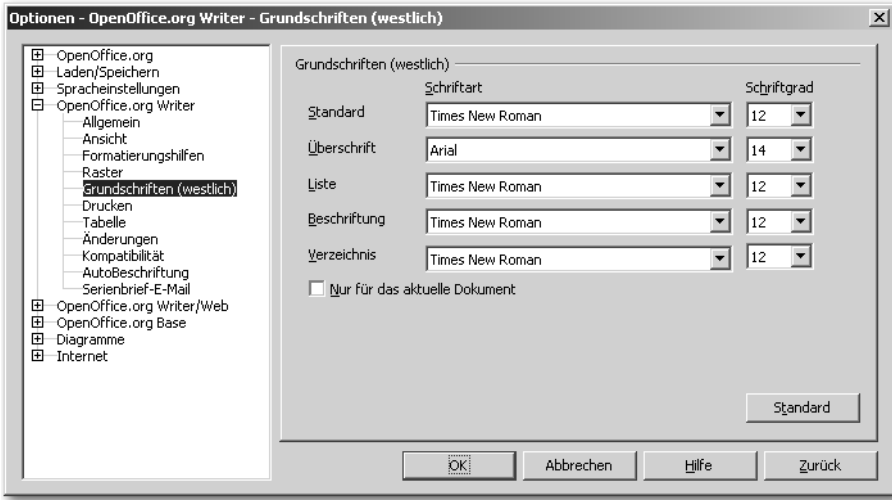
Optionen - OpenOffice.org Writer - Grundschriften (westlich)

OpenOffice.org
Laden/Speichern
Spracheinstellungen
OpenOffice.org Writer
Allgemein
Ansicht
Formatierungshilfen
Raster
Grundschriften (westlich)
Drucken
Tabelle
Änderungen
Kompatibilität
AutoBeschriftung
Serienbrief-E-Mail
OpenOffice.org Writer/Web
OpenOffice.org Base
Diagramme
Internet

Grundschriften (westlich)

| | Schriftart | Schriftgrad |
|---|---|---|
| Standard | Times New Roman | 12 |
| Überschrift | Arial | 14 |
| Liste | Times New Roman | 12 |
| Beschriftung | Times New Roman | 12 |
| Verzeichnis | Times New Roman | 12 |

Nur für das aktuelle Dokument

Standard

OK
Abbrechen
Hilfe
Zurück